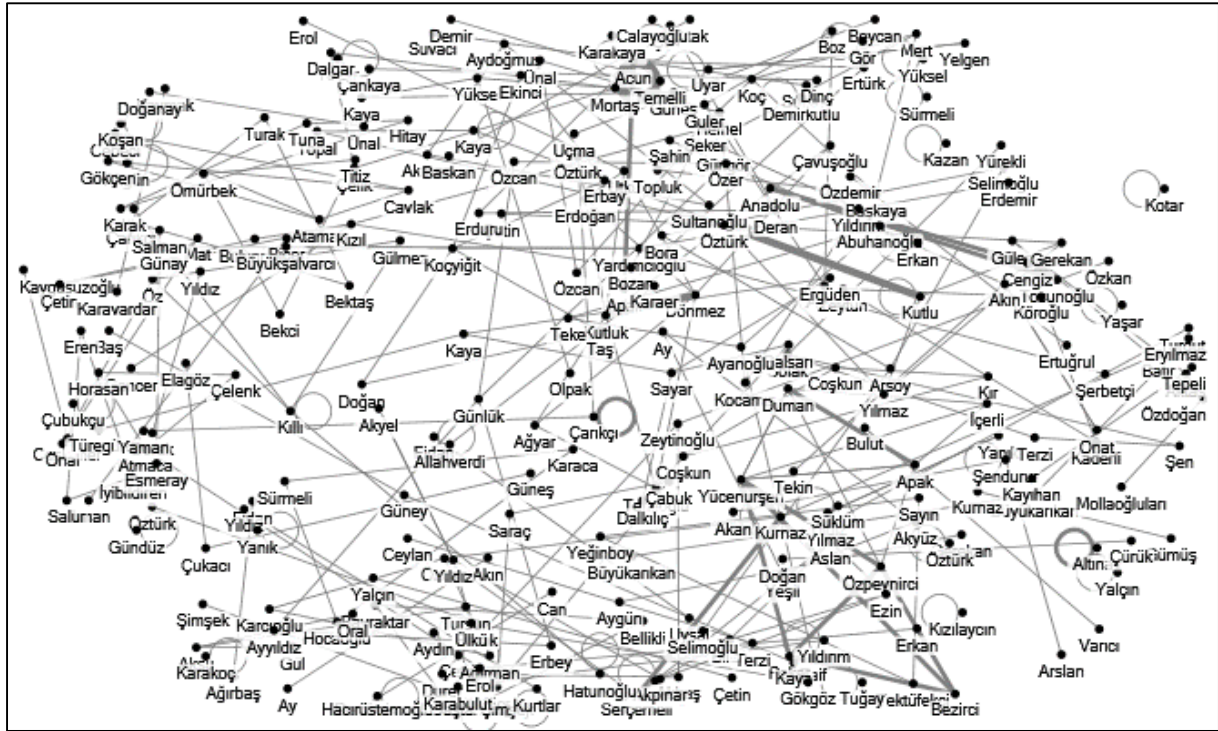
Erol Demir Suvacı Aydoğmuş Calayoğlu Karakaya Boz Boycan Mert Yelgen Dalgar Ünal Acun Uyar Görgün Yüksel Çankaya Yüksel Ekinci Temelli Koç Ertürk Doğanay Mortaş Dinç Sürmeli Kaya Güneş Güler Demirkutlu Koşan Turak Tuna Topal Ünal Hitay Kaya Uçma Temel Şeker Kazan Yürekli Akın Başkan Şahin Çavuşoğlu Gökçen Titiz Özcan Öztürk Özer Özdemir Selimoğlu Ömürbek Çelik Erbay Topluk Anadolu Erdemir Kotar Cavlak Karak Erdoğan Başkaya Atama Erdurutin Sultanoğlu Yıldırım Salman Kızıl Deran Abuhanoğlu Günay Mat Büyüksalvarcı Bora Öztürk Güler Gerekan Kavunsuzoğlu Gülmez Koçyiğit Yardımcıoğlu Erkan Cengiz Özkan Çetin Yıldız Bozan Ergüden Akın Tosunoğlu Karavardar Bekci Bektaş Özcan Karaer Dönmez Zeytun Kutlu Köroğlu Yaşar Erenbaş Kaya Teke Kutluk Ay Ertuğrul Eryılmaz Taş Ayanoğlu Alsarı Tepeli Horasan Elagöz Sayar Coşkun Arsoy Kır Batır Çelenk Olpak Kocam Duman Şerbetçi Özdoğan Çubukçu Doğan Yılmaz İçerli Kıllı Akyel Günlük Ağyar Çarkçı Zeytinoğlu Bulut Türegi Yaman Onat Önal Atmaca Allahverdi Karaca Yanı Terzi Şen Esmeray Kaderli İyibildiren Coşkun Tekin Şendur Salurlan Sürmeli Güneş Çabuk Yücenurşen Apak Kayıhan Büyükarıkan Öztürk Yıldız Güney Dalkılıç Süklüm Kumaz Mollaoğulları Gündüz Yanık Saraç Akan Kurnaz Sayın Çukacı Ceylan Yıldız Akın Yeğinboy Yılmaz Aslan Akyüz Öztürk Altın Çürüküimüş Yalçın Büyükarıkan Doğan Özpeynirci Yalçın Şimşek Karcıoğlu Bayraktar Oral Turan Can Aygün Yeşil Ezin Kızılaycın Ayyıldız Hocaoğlu Ülkük Bellikli Selimoğlu Erkan Vancı Gül Aydın Uysal Karakoç Erbey Terzi Yıldırım Arslan Ağırbaş Erol Akman Kayasif Ay Hacıristemoğlu Karabulut Kurtlar Hatunoğlu Akpınar Serçemeli Çetin Gökgöz Tuğay Yektüfekçi Bezirci